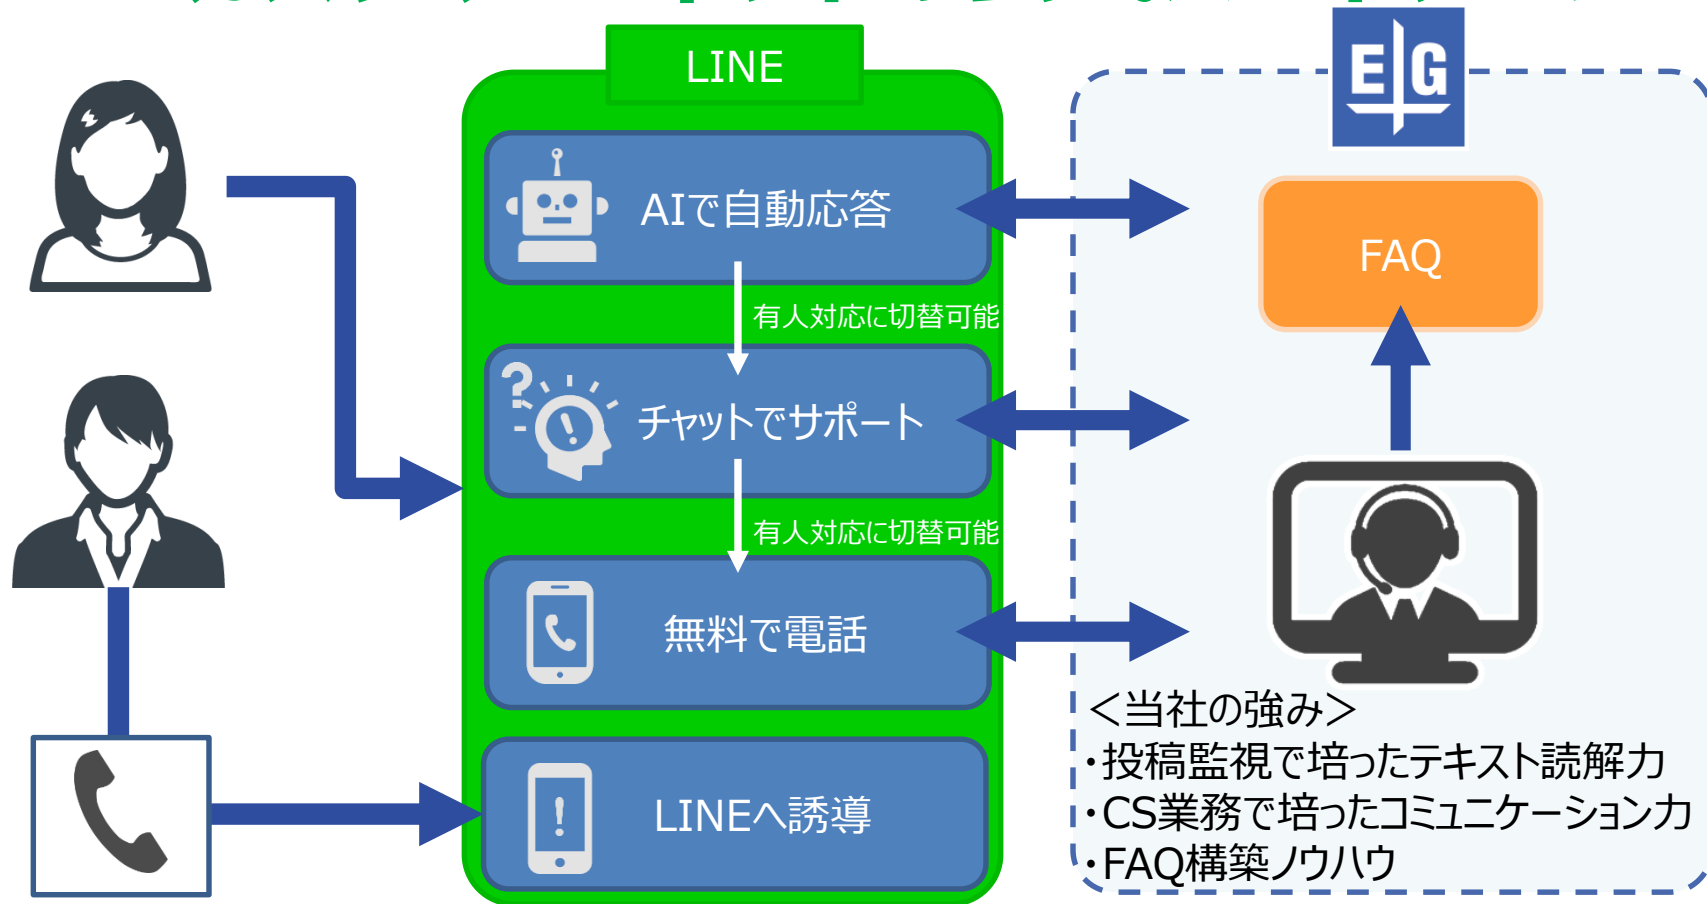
LINE

AIで自動応答

有人対応に切替可能

チャットでサポート

有人対応に切替可能

無料で電話

LINEへ誘導

E|G

FAQ

<当社の強み>
・投稿監視で培ったテキスト読解力
・CS業務で培ったコミュニケーション力
・FAQ構築ノウハウ